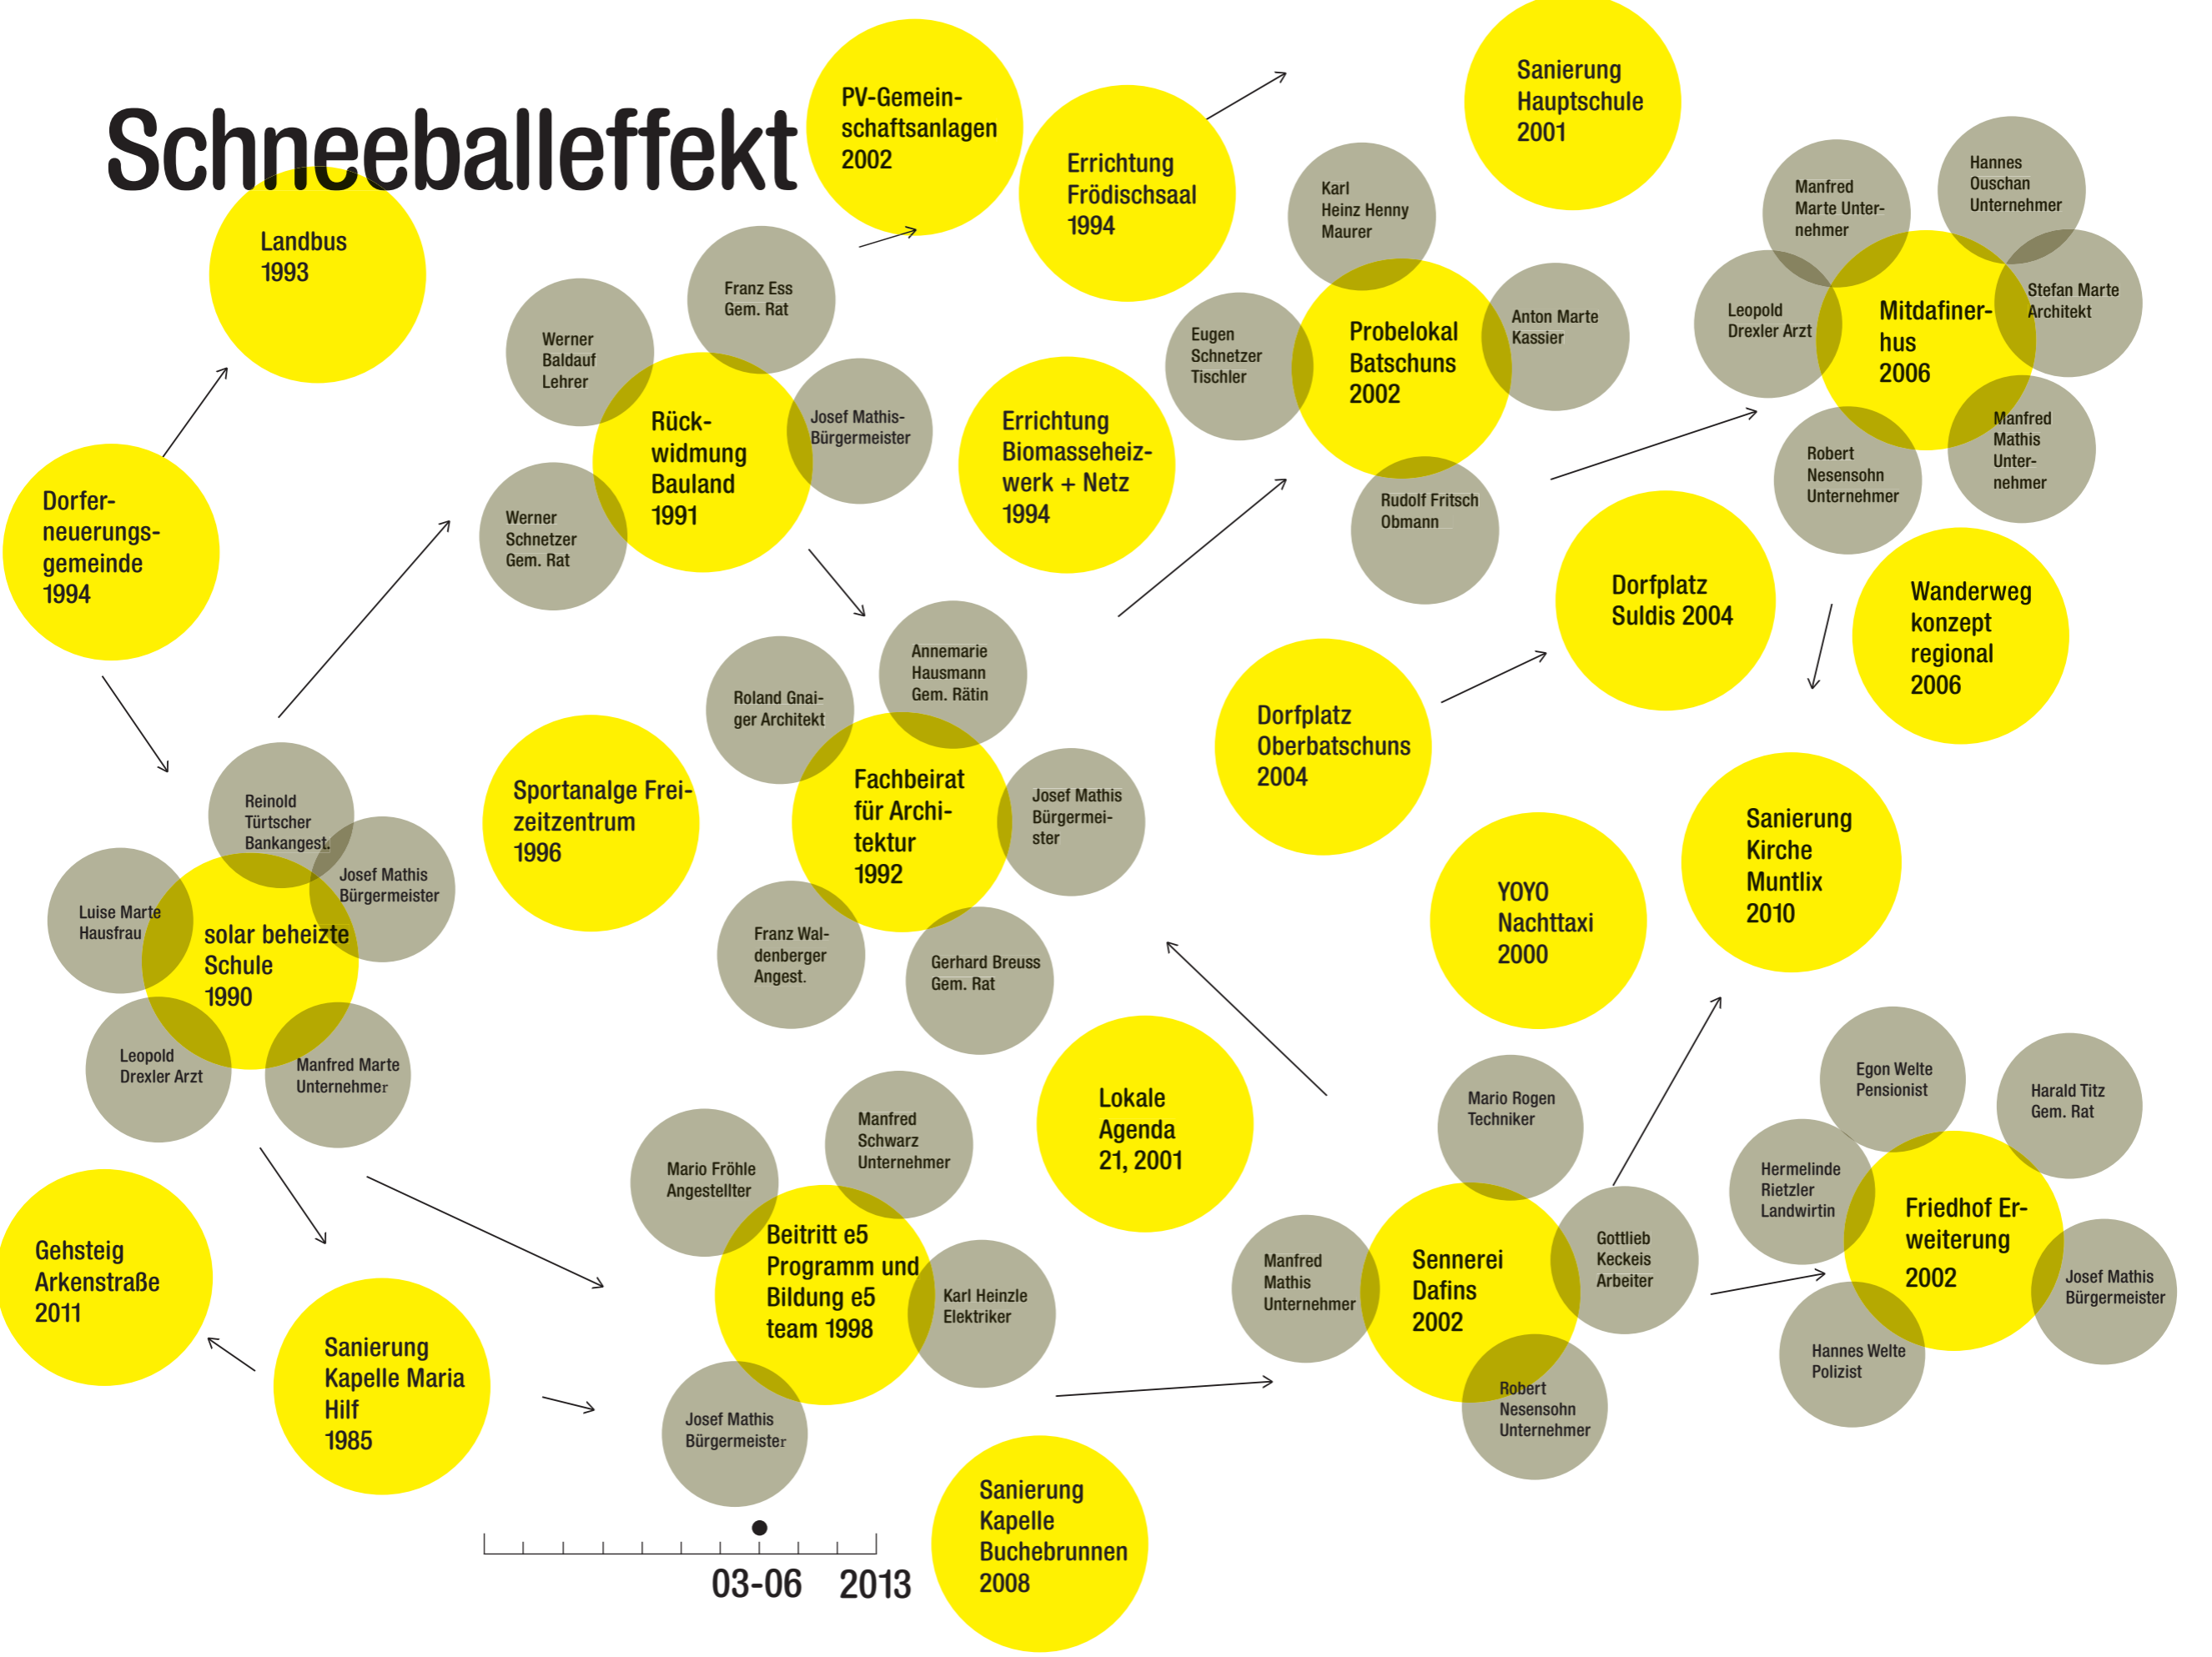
Schneeballeffekt

Landbus 1993

PV-Gemeinschaftsanlagen 2002

Errichtung Frödischsaal 1994

Sanierung Hauptschule 2001

Dorferneuerungsgemeinde 1994

Werner Baldauf Lehrer

Franz Ess Gem. Rat

Rückwidmung Bauland 1991

Josef Mathis-Bürgermeister

Werner Schnetzer Gem. Rat

Errichtung Biomasseheizwerk + Netz 1994

Karl Heinz Henny Maurer

Eugen Schnetzer Tischler

Probelokal Batschuns 2002

Anton Marte Kassier

Rudolf Fritsch Obmann

Manfred Marte Unternehmer

Hannes Ouschan Unternehmer

Leopold Drexler Arzt

Mitdafinerhus 2006

Stefan Marte Architekt

Robert Nesensohn Unternehmer

Manfred Mathis Unternehmer

Dorfplatz Suldis 2004

Wanderweg konzept regional 2006

Annemarie Hausmann Gem. Rätin

Roland Gnaiger Architekt

Fachbeirat für Architektur 1992

Josef Mathis Bürgermeister

Franz Waldenberger Angest.

Gerhard Breuss Gem. Rat

Sportanalge Freizeitzentrum 1996

Dorfplatz Oberbatschuns 2004

Sanierung Kirche Muntlix 2010

YOYO Nachttaxi 2000

Reinold Türtscher Bankangest.

Josef Mathis Bürgermeister

Luise Marte Hausfrau

solar beheizte Schule 1990

Leopold Drexler Arzt

Manfred Marte Unternehmer

Lokale Agenda 21, 2001

Mario Fröhle Angestellter

Manfred Schwarz Unternehmer

Beitritt e5 Programm und Bildung e5 team 1998

Karl Heinzle Elektriker

Josef Mathis Bürgermeister

Mario Rogen Techniker

Manfred Mathis Unternehmer

Sennerei Dafins 2002

Gottlieb Keckeis Arbeiter

Robert Nesensohn Unternehmer

Egon Welte Pensionist

Harald Titz Gem. Rat

Hermelinde Rietzler Landwirtin

Friedhof Erweiterung 2002

Josef Mathis Bürgermeister

Hannes Welte Polizist

Gehsteig Arkenstraße 2011

Sanierung Kapelle Maria Hilf 1985

Sanierung Kapelle Buchebrunnen 2008

03-06 2013